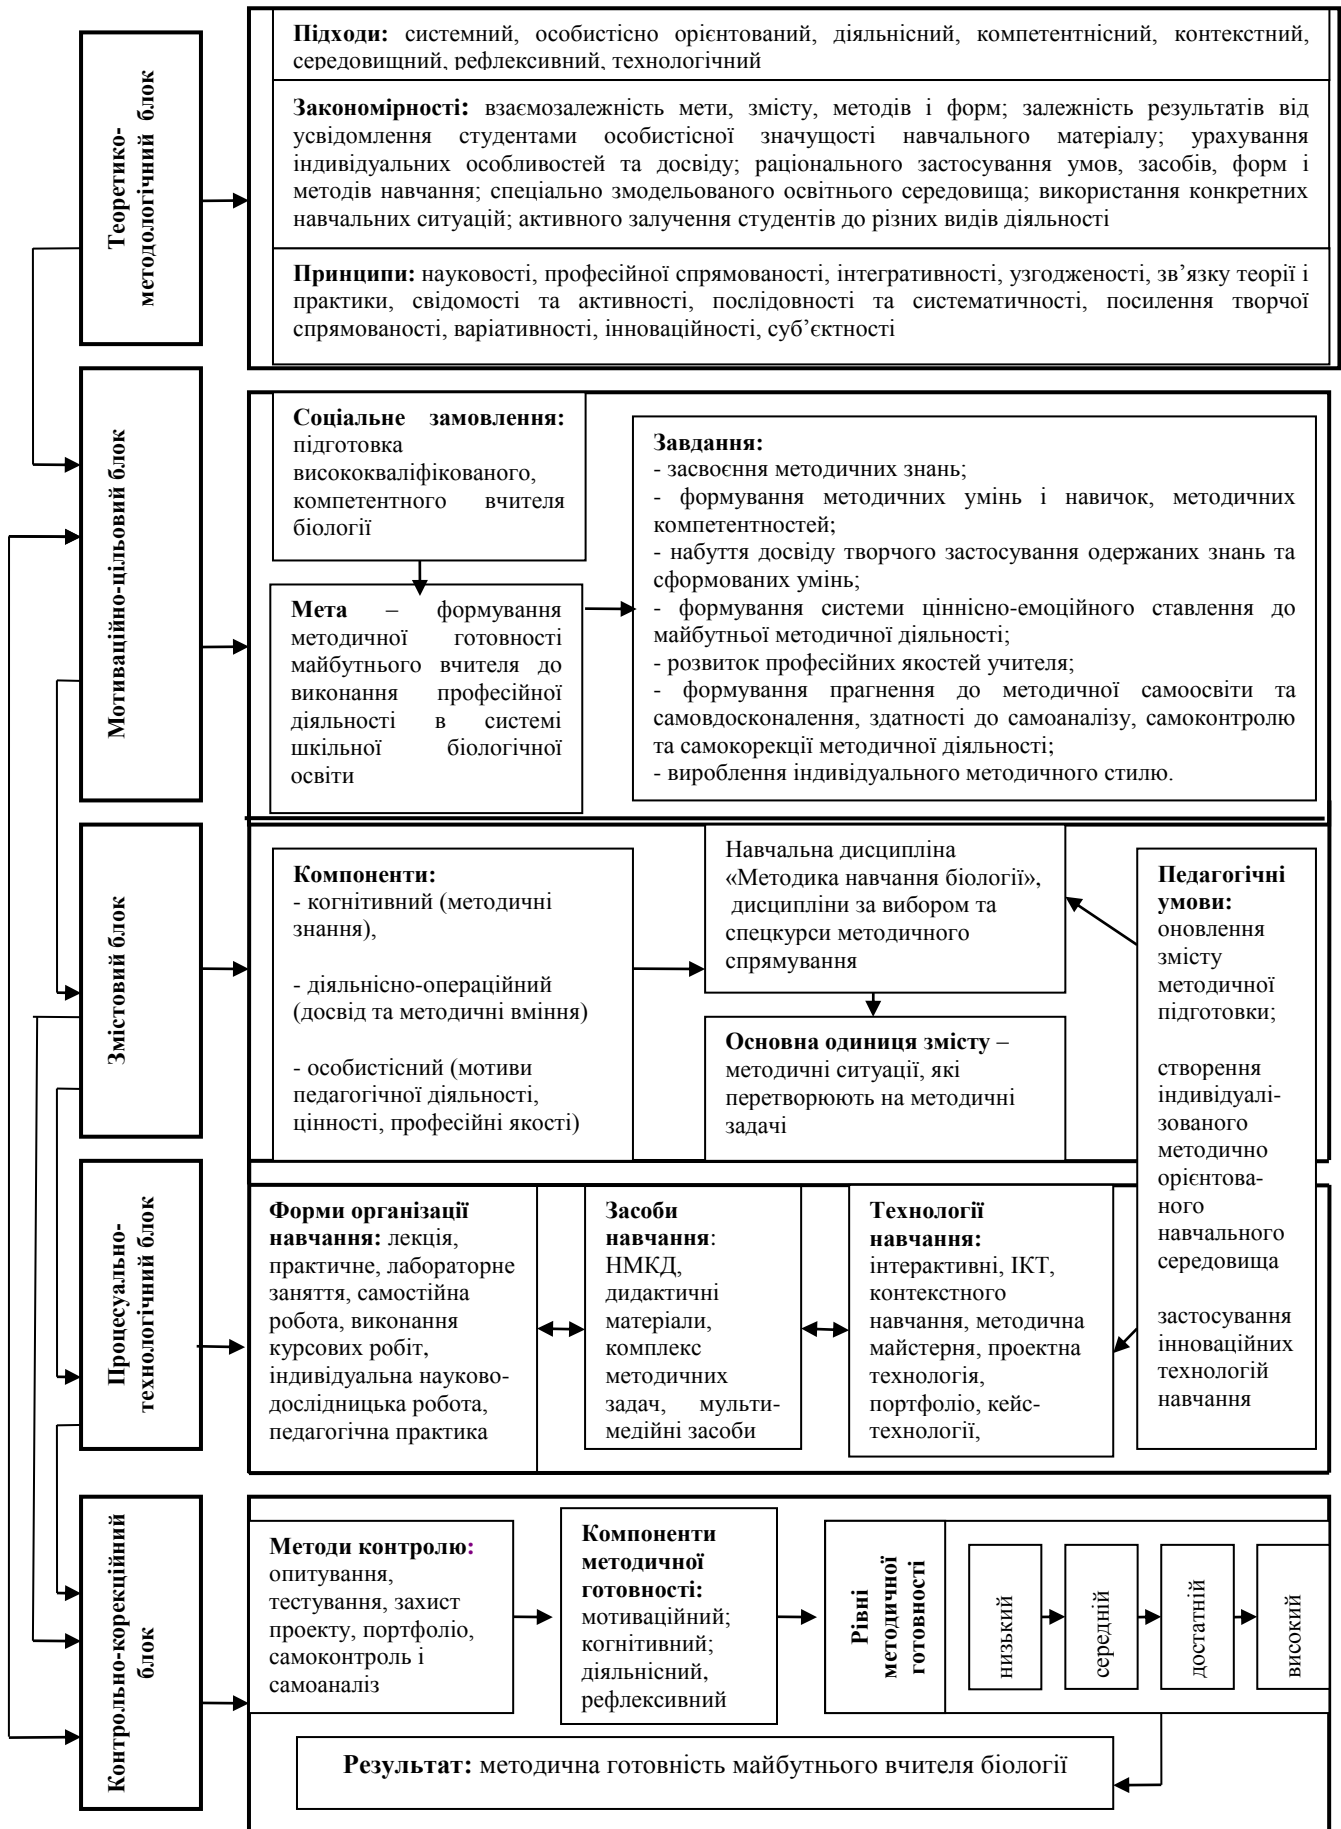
Теоретико-методологічний блок

**Підходи:** системний, особистісно орієнтований, діяльнісний, компетентнісний, контекстний, середовищний, рефлексивний, технологічний

**Закономірності:** взаємозалежність мети, змісту, методів і форм; залежність результатів від усвідомлення студентами особистісної значущості навчального матеріалу; урахування індивідуальних особливостей та досвіду; раціонального застосування умов, засобів, форм і методів навчання; спеціально змодельованого освітнього середовища; використання конкретних навчальних ситуацій; активного залучення студентів до різних видів діяльності

**Принципи:** науковості, професійної спрямованості, інтегративності, узгодженості, зв'язку теорії і практики, свідомості та активності, послідовності та систематичності, посилення творчої спрямованості, варіативності, інноваційності, суб'єктності

Мотиваційно-цільовий блок

**Соціальне замовлення:** підготовка висококваліфікованого, компетентного вчителя біології

**Мета** – формування методичної готовності майбутнього вчителя до виконання професійної діяльності в системі шкільної біологічної освіти

**Завдання:**
- засвоєння методичних знань;
- формування методичних умінь і навичок, методичних компетентностей;
- набуття досвіду творчого застосування одержаних знань та сформованих умінь;
- формування системи ціннісно-емоційного ставлення до майбутньої методичної діяльності;
- розвиток професійних якостей учителя;
- формування прагнення до методичної самоосвіти та самовдосконалення, здатності до самоаналізу, самоконтролю та самокорекції методичної діяльності;
- вироблення індивідуального методичного стилю.

Змістовий блок

**Компоненти:**
- когнітивний (методичні знання),

- діяльнісно-операційний (досвід та методичні вміння)

- особистісний (мотиви педагогічної діяльності, цінності, професійні якості)

Навчальна дисципліна «Методика навчання біології», дисципліни за вибором та спецкурси методичного спрямування

**Основна одиниця змісту** – методичні ситуації, які перетворюють на методичні задачі

**Педагогічні умови:** оновлення змісту методичної підготовки;

створення індивідуалізованого методично орієнтованого навчального середовища

застосування інноваційних технологій навчання

Процесуально-технологічний блок

**Форми організації навчання:** лекція, практичне, лабораторне заняття, самостійна робота, виконання курсових робіт, індивідуальна науково-дослідницька робота, педагогічна практика

**Засоби навчання**: НМКД, дидактичні матеріали, комплекс методичних задач, мультимедійні засоби

**Технології навчання:** інтерактивні, ІКТ, контекстного навчання, методична майстерня, проектна технологія, портфоліо, кейс-технології,

Контрольно-корекційний блок

**Методи контролю:** опитування, тестування, захист проекту, портфоліо, самоконтроль і самоаналіз

**Компоненти методичної готовності:** мотиваційний; когнітивний; діяльнісний, рефлексивний

**Рівні методичної готовності**

низький

середній

достатній

високий

**Результат:** методична готовність майбутнього вчителя біології